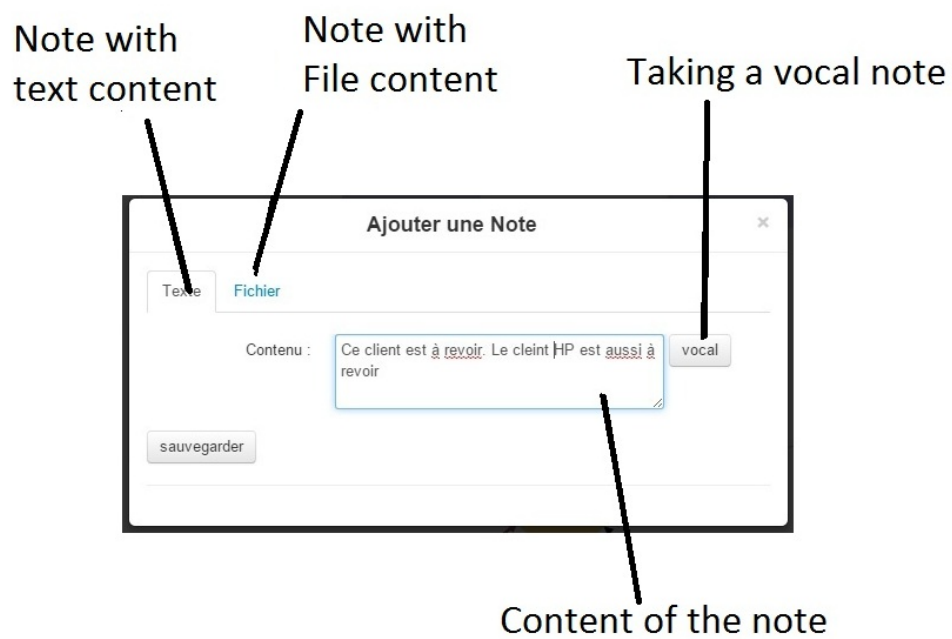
Note with text content

Note with File content

Taking a vocal note

Ajouter une Note

×

Texte

Fichier

Contenu :

Ce client est à revoir. Le cleint HP est aussi à revoir

vocal

sauvegarder

Content of the note